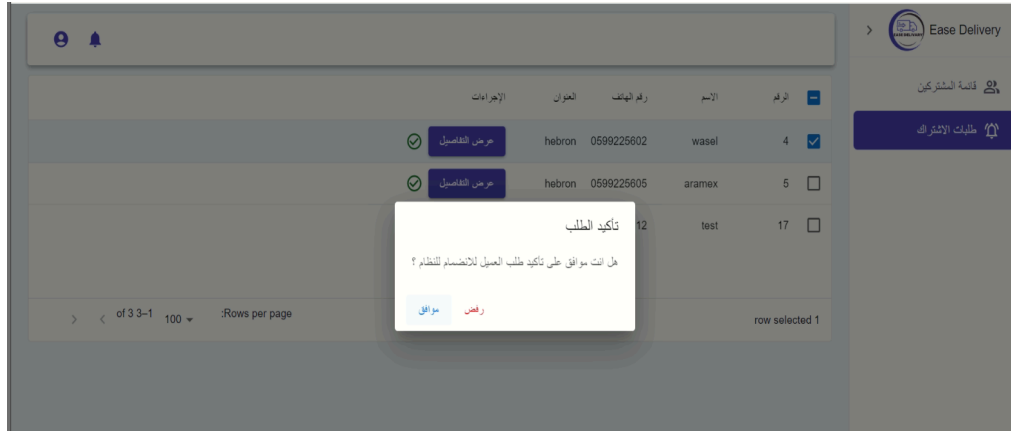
Ease Delivery

قائمة المشتركين

طلبات الاشتراك

| الرقم | الاسم | رقم الهاتف | العنوان | الإجراءات |
|---|---|---|---|---|
| 4 | wasel | 0599225602 | hebron | عرض التفاصيل |
| 5 | aramex | 0599225605 | hebron | عرض التفاصيل |
| 17 | test | 12 | | |

تأكيد الطلب

هل انت موافق على تأكيد طلب العميل للانضمام للنظام ؟

رفض موافق

row selected 1

:Rows per page 100 1–3 of 3